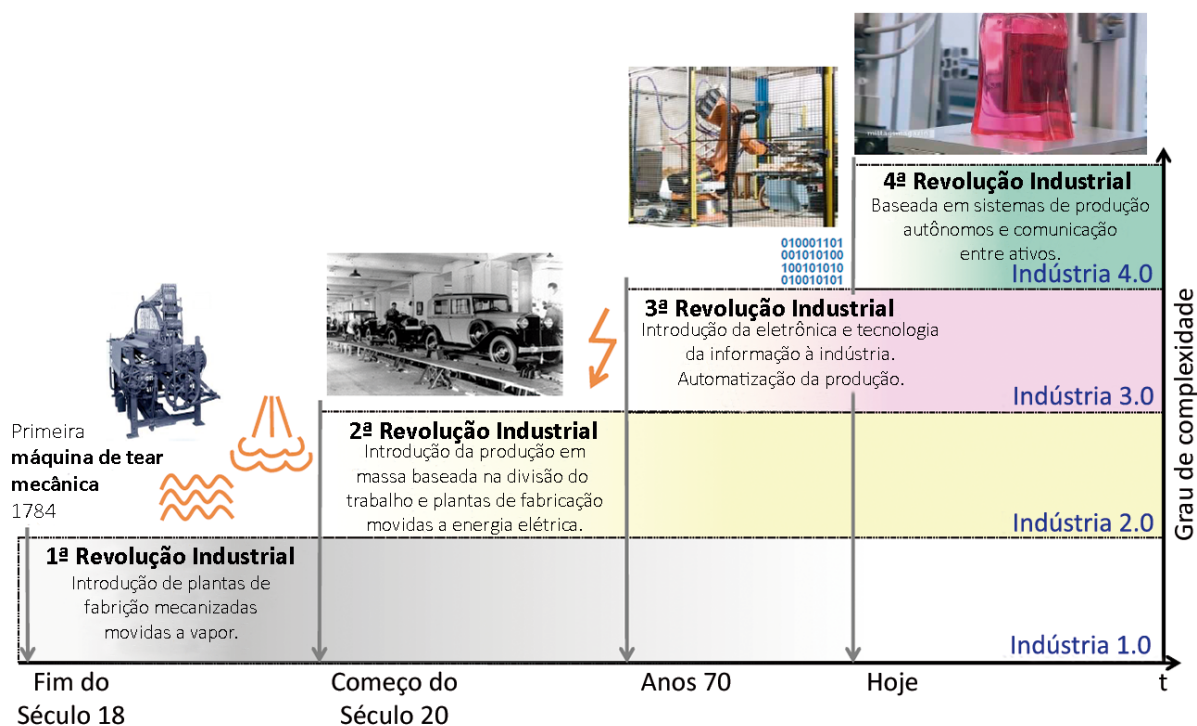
4ª Revolução Industrial
Baseada em sistemas de produção autônomos e comunicação entre ativos.
Indústria 4.0

010001101
001010100
100101010
010010101

3ª Revolução Industrial
Introdução da eletrônica e tecnologia da informação à indústria. Automatização da produção.
Indústria 3.0

Primeira **máquina de tear mecânica** 1784

2ª Revolução Industrial
Introdução da produção em massa baseada na divisão do trabalho e plantas de fabricação movidas a energia elétrica.
Indústria 2.0

1ª Revolução Industrial
Introdução de plantas de fabrição mecanizadas movidas a vapor.
Indústria 1.0

Grau de complexidade

Fim do Século 18
Começo do Século 20
Anos 70
Hoje
t